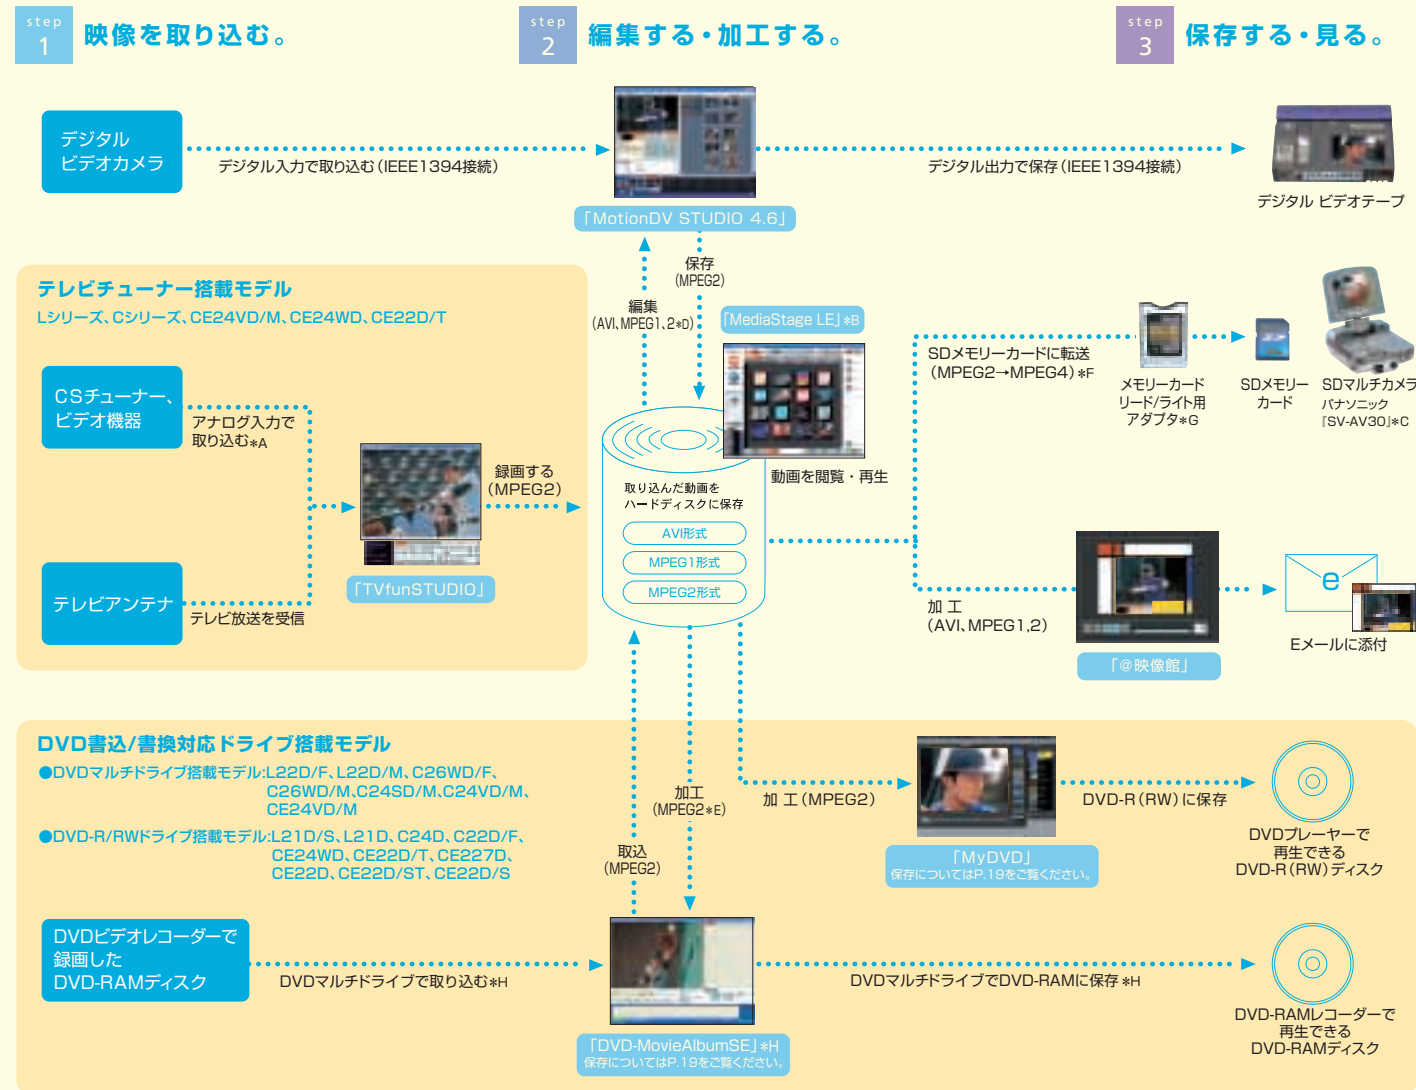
step 1 映像を取り込む。

step 2 編集する・加工する。

step 3 保存する・見る。

デジタルビデオカメラ

デジタル入力で取り込む(IEEE1394接続)

「MotionDV STUDIO 4.6」

デジタル出力で保存(IEEE1394接続)

デジタル ビデオテープ

テレビチューナー搭載モデル

Lシリーズ、Cシリーズ、CE24VD/M、CE24WD、CE22D/T

CSチューナー、ビデオ機器

アナログ入力で取り込む*A

テレビアンテナ

テレビ放送を受信

「TVfunSTUDIO」

録画する(MPEG2)

編集(AVI、MPEG1、2*D)

保存(MPEG2)

「MediaStage LE」*B

動画を閲覧・再生

取り込んだ動画をハードディスクに保存

AVI形式

MPEG1形式

MPEG2形式

SDメモリーカードに転送(MPEG2→MPEG4)*F

メモリーカードリード/ライト用アダプタ*G

SDメモリーカード

SDマルチカメラ パナソニック『SV-AV30』*C

加 工(AVI、MPEG1,2)

「@映像館」

Eメールに添付

DVD書込/書換対応ドライブ搭載モデル

●DVDマルチドライブ搭載モデル:L22D/F、L22D/M、C26WD/F、C26WD/M、C24SD/M、C24VD/M、CE24VD/M

●DVD-R/RWドライブ搭載モデル:L21D/S、L21D、C24D、C22D/F、CE24WD、CE22D/T、CE227D、CE22D、CE22D/ST、CE22D/S

加工(MPEG2*E)

取込(MPEG2)

加 工(MPEG2)

「MyDVD」
保存についてはP.19をご覧ください。

DVD-R(RW)に保存

DVDプレーヤーで再生できるDVD-R(RW)ディスク

DVDビデオレコーダーで録画したDVD-RAMディスク

DVDマルチドライブで取り込む*H

「DVD-MovieAlbumSE」*H
保存についてはP.19をご覧ください。

DVDマルチドライブでDVD-RAMに保存 *H

DVD-RAMレコーダーで再生できるDVD-RAMディスク